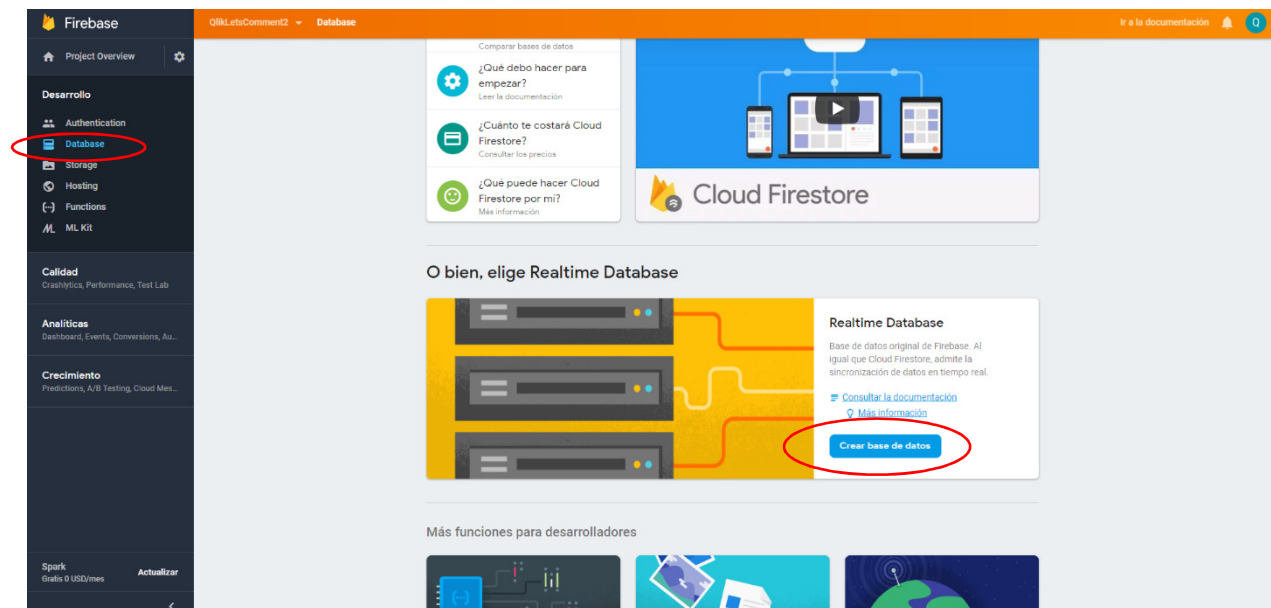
Firebase

QlikLetsComment2 Database

Ir a la documentación

Q

Project Overview

Desarrollo

Authentication

Database

Storage

Hosting

Functions

ML Kit

Calidad
Crashlytics, Performance, Test Lab

Analíticas
Dashboard, Events, Conversions, Au...

Crecimiento
Predictions, A/B Testing, Cloud Mes...

Spark
Gratis 0 USD/mes

Actualizar

Comparar bases de datos

¿Qué debo hacer para empezar?
Leer la documentación

¿Cuánto te costará Cloud Firestore?
Consultar los precios

¿Qué puede hacer Cloud Firestore por mí?
Más información

Cloud Firestore

O bien, elige Realtime Database

Realtime Database

Base de datos original de Firebase. Al igual que Cloud Firestore, admite la sincronización de datos en tiempo real.

Consultar la documentación

Más información

Crear base de datos

Más funciones para desarrolladores